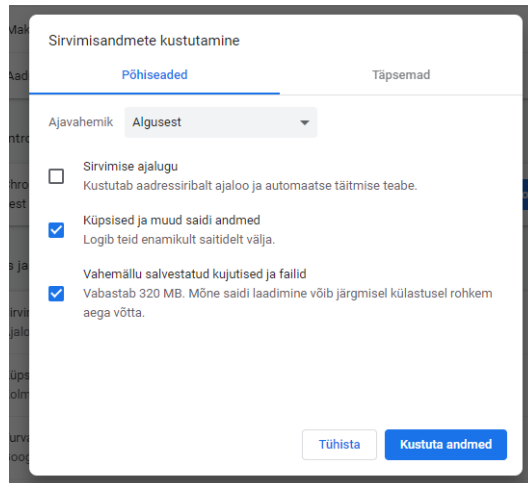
Sirvimisandmete kustutamine

Põhiseaded

Täpsemad

Ajavahemik Algusest

Sirvimise ajalugu
Kustutab aadressiribalt ajaloo ja automaatse täitmise teabe.

Küpsised ja muud saidi andmed
Logib teid enamikult saitidelt välja.

Vahemällu salvestatud kujutised ja failid
Vabastab 320 MB. Mõne saidi laadimine võib järgmisel külastusel rohkem aega võtta.

Tühista

Kustuta andmed